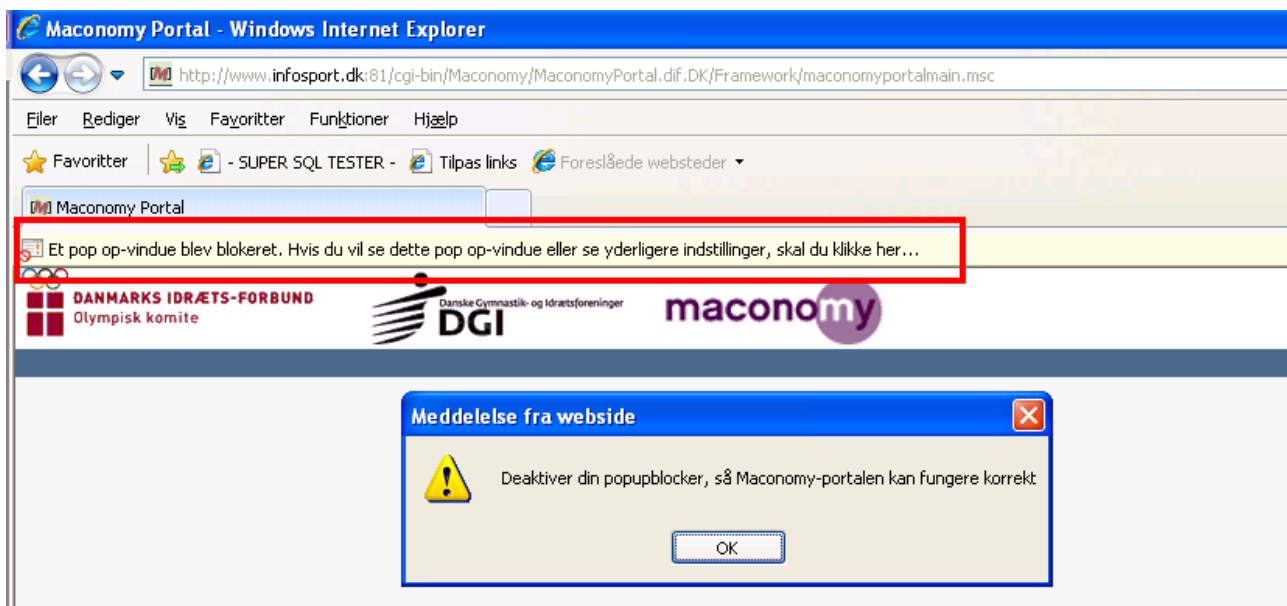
Maconomy Portal - Windows Internet Explorer

http://www.infosport.dk:81/cgi-bin/Maconomy/MaconomyPortal.dif.DK/Framework/maconomyportalmain.msc

Filer Rediger Vis Favoritter Funktioner Hjælp

Favoritter - SUPER SQL TESTER - Tilpas links Foreslåede websteder

Maconomy Portal

Et pop op-vindue blev blokeret. Hvis du vil se dette pop op-vindue eller se yderligere indstillinger, skal du klikke her...

DANMARKS IDRÆTS-FORBUND
Olympisk komite

Danske Gymnastik- og Idrætsforeninger
DGI

maconomy

Meddelelse fra webside

Deaktiver din popupblocker, så Maconomy-portalen kan fungere korrekt

OK